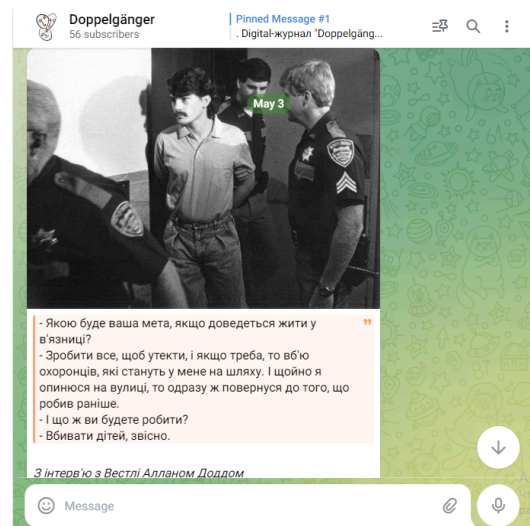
Doppelgänger
56 subscribers

Pinned Message #1
. Digital-журнал "Doppelgäng...

May 3

- Якою буде ваша мета, якщо доведеться жити у в'язниці?
- Зробити все, щоб утекти, і якщо треба, то вб'ю охоронців, які стануть у мене на шляху. І щойно я опинюся на вулиці, то одразу ж повернуся до того, що робив раніше.
- І що ж ви будете робити?
- Вбивати дітей, звісно.

З інтерв'ю з Вестлі Алланом Доддом

Message